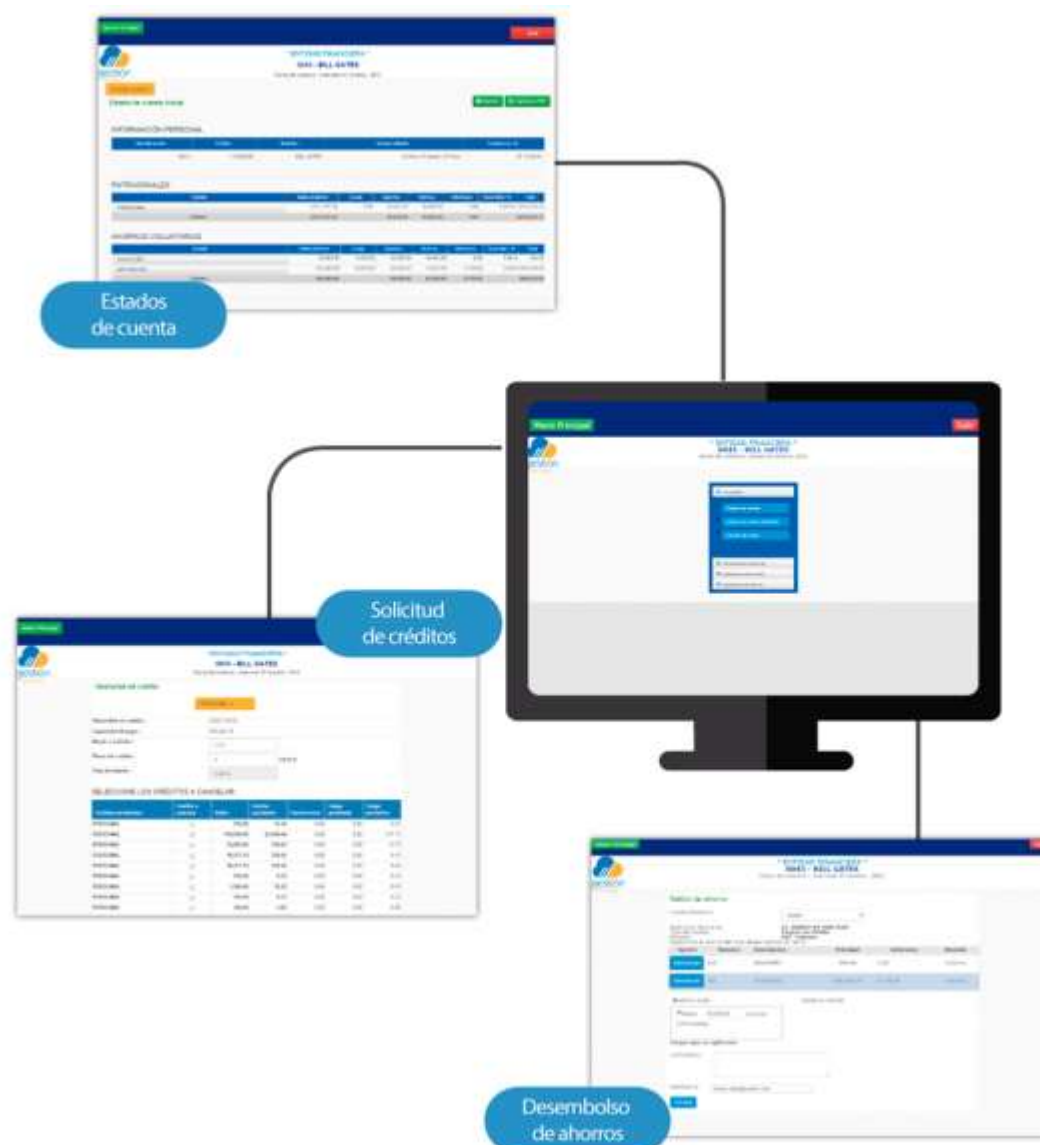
Estados de cuenta

Menú Principal

Salir

* ENTIDAD FINANCIERA *
0045 - BILL GATES

Solicitud de créditos

* ENTIDAD FINANCIERA *
0045 - BILL GATES

SELECCIONE LOS CRÉDITOS A CANCELAR

* ENTIDAD FINANCIERA *
0045 - BILL GATES

Desembolso de ahorros